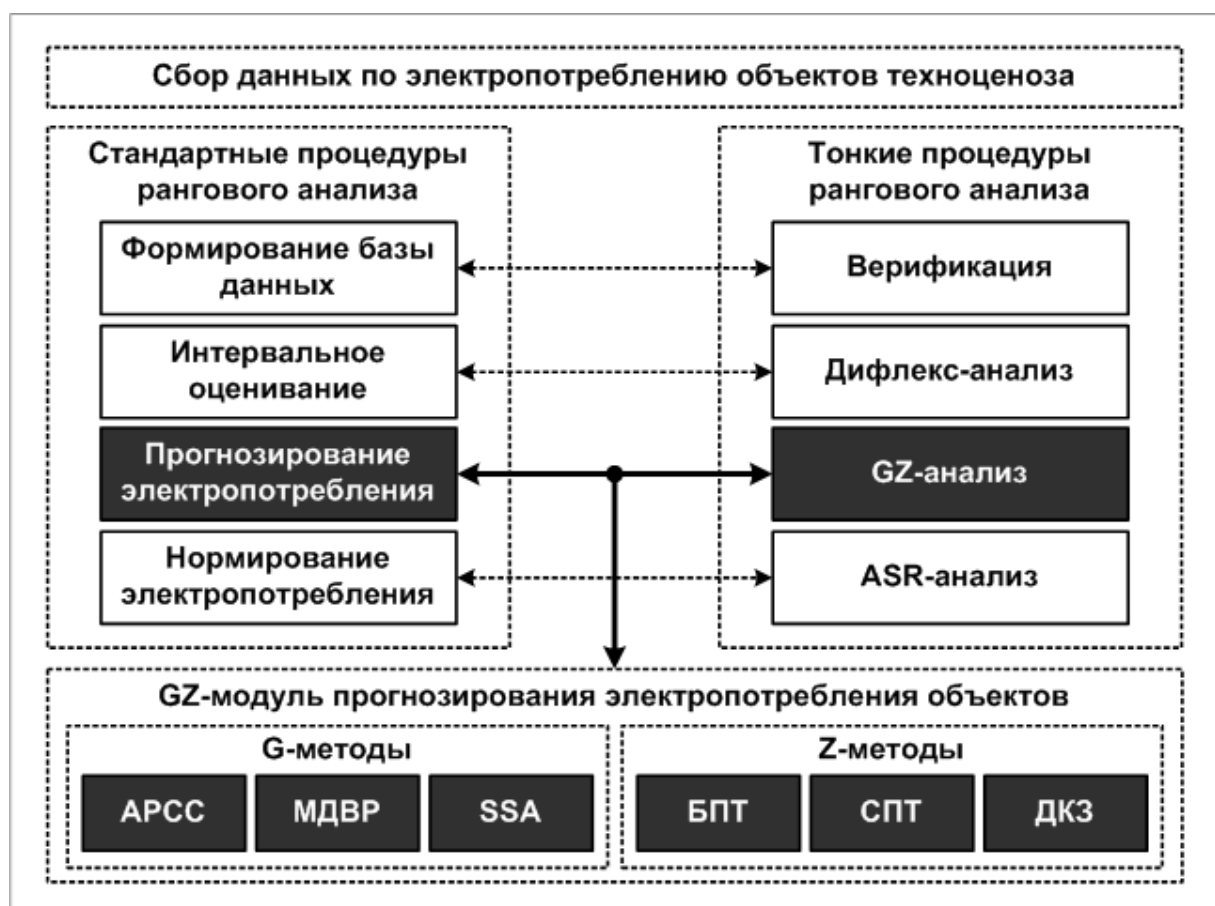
Сбор данных по электропотреблению объектов техноценоза

Стандартные процедуры рангового анализа

Формирование базы данных

Интервальное оценивание

Прогнозирование электропотребления

Нормирование электропотребления

Тонкие процедуры рангового анализа

Верификация

Дифлекс-анализ

GZ-анализ

ASR-анализ

GZ-модуль прогнозирования электропотребления объектов

G-методы

АРСС

МДВР

SSA

Z-методы

БПТ

СПТ

ДКЗ